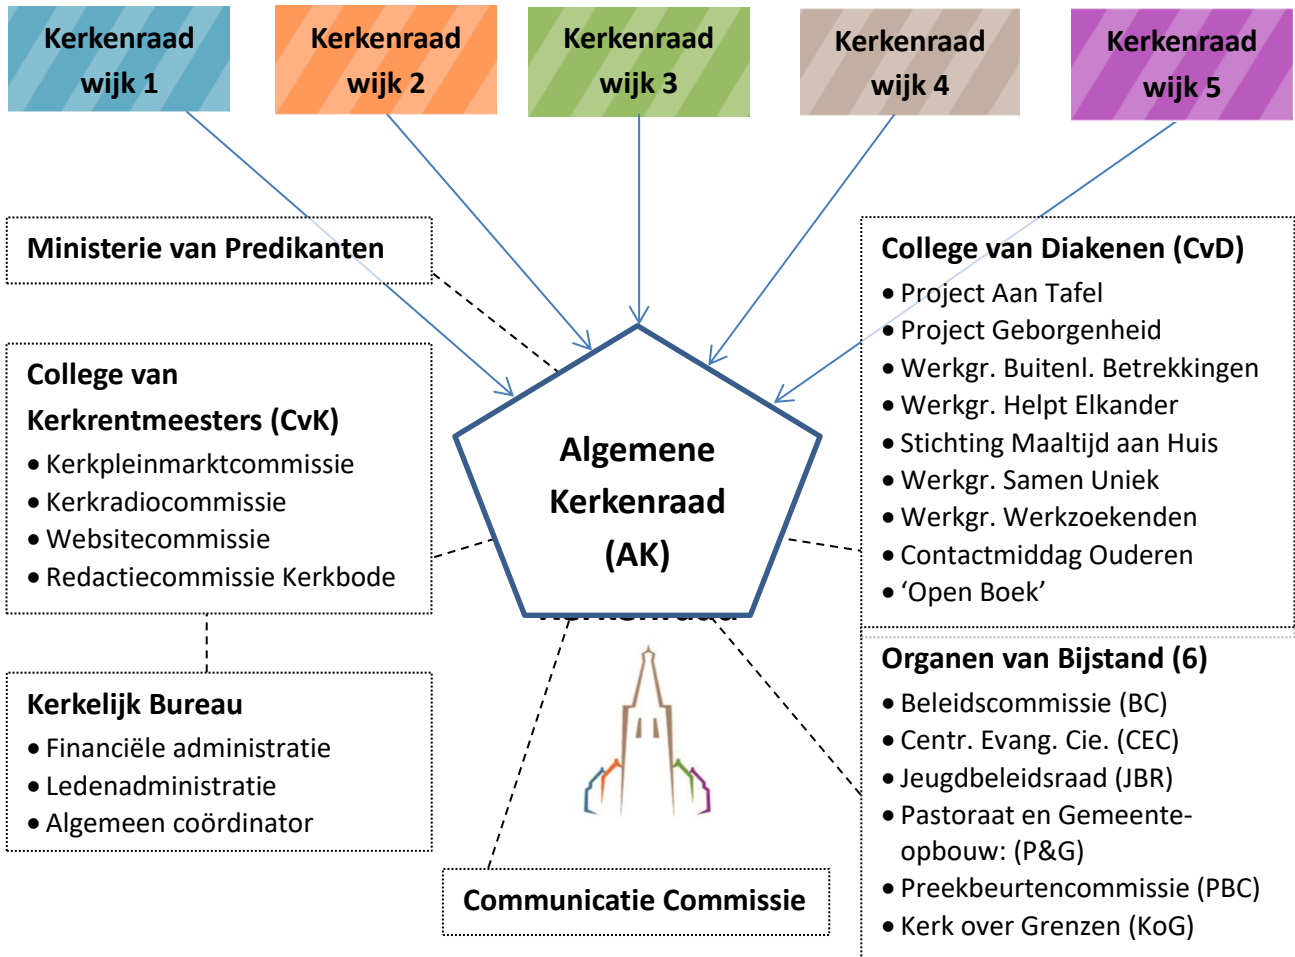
Kerkenraad wijk 1

Kerkenraad wijk 2

Kerkenraad wijk 3

Kerkenraad wijk 4

Kerkenraad wijk 5

Ministerie van Predikanten

College van Diakenen (CvD)
• Project Aan Tafel
• Project Geborgenheid
• Werkgr. Buitenl. Betrekkingen
• Werkgr. Helpt Elkander
• Stichting Maaltijd aan Huis
• Werkgr. Samen Uniek
• Werkgr. Werkzoekenden
• Contactmiddag Ouderen
• 'Open Boek'

College van Kerkrentmeesters (CvK)
• Kerkpleinmarktcommissie
• Kerkradiocommissie
• Websitecommissie
• Redactiecommissie Kerkbode

Algemene Kerkenraad (AK)

Kerkelijk Bureau
• Financiële administratie
• Ledenadministratie
• Algemeen coördinator

Organen van Bijstand (6)
• Beleidscommissie (BC)
• Centr. Evang. Cie. (CEC)
• Jeugdbeleidsraad (JBR)
• Pastoraat en Gemeenteopbouw: (P&G)
• Preekbeurtencommissie (PBC)
• Kerk over Grenzen (KoG)

Communicatie Commissie